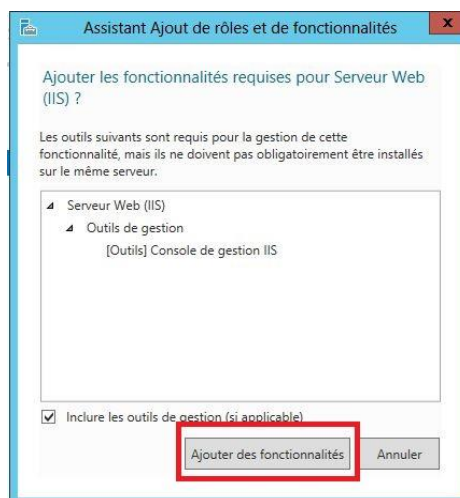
Assistant Ajout de rôles et de fonctionnalités

Ajouter les fonctionnalités requises pour Serveur Web (IIS) ?

Les outils suivants sont requis pour la gestion de cette fonctionnalité, mais ils ne doivent pas obligatoirement être installés sur le même serveur.

◢ Serveur Web (IIS)
◢ Outils de gestion
[Outils] Console de gestion IIS

☑ Inclure les outils de gestion (si applicable)

Ajouter des fonctionnalités
Annuler